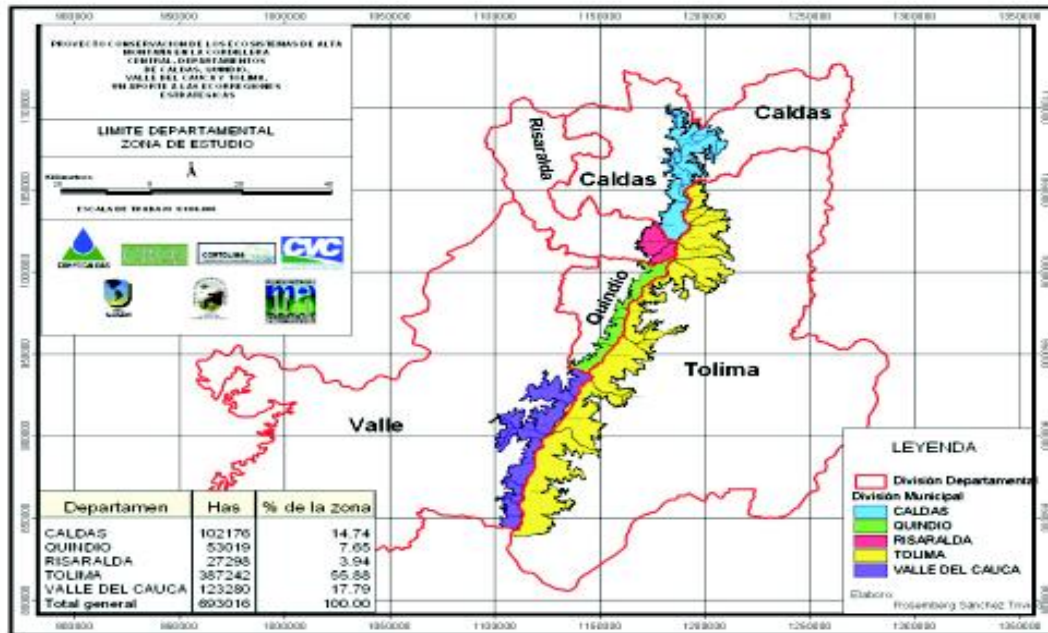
900000 950000 1000000 1050000 1100000 1150000 1200000 1250000 1300000 1350000

PROYECTO CONSERVACION DE LOS ECOSISTEMAS DE ALTA MONTAÑA EN LA CORDILLERA CENTRAL, DEPARTAMENTOS DE CALDAS, QUINDIO, VALLE DEL CAUCA Y TOLIMA, UN APORTE A LAS ECORREGIONES ESTRATEGICAS

LIMITE DEPARTAMENTAL
ZONA DE ESTUDIO

Kilometros
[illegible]

ESCALA DE TRABAJO 1:100.000

CORPOCALDAS
CORTOLIMA
CVC

Caldas
Risaralda
Caldas
Quindio
Tolima
Valle

| Departamen | Has | % de la zona |
|---|---|---|
| CALDAS | 102176 | 14.74 |
| QUINDIO | 53019 | 7.65 |
| RISARALDA | 27298 | 3.94 |
| TOLIMA | 387242 | 55.88 |
| VALLE DEL CAUCA | 123280 | 17.79 |
| Total general | 693016 | 100.00 |

LEYENDA
División Departamental
División Municipal
CALDAS
QUINDIO
RISARALDA
TOLIMA
VALLE DEL CAUCA

Elaboro:
Rosemberg Sanchez Triv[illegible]